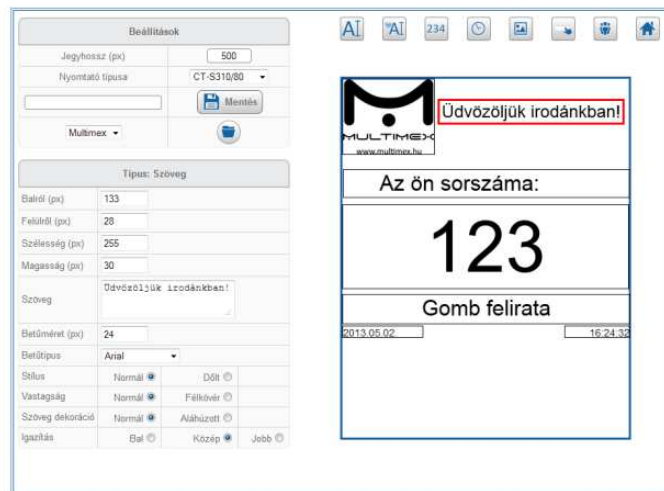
Beállítások

Jegyhossz (px) 500

Nyomtató típusa CT-S310/80

Mentés

Multimex

Típus: Szöveg

Balról (px) 133

Felülről (px) 28

Szélesség (px) 255

Magasság (px) 30

Szöveg Üdvözöljük irodánkban!

Betűméret (px) 24

Betűtípus Arial

Stílus Normál Dőlt

Vastagság Normál Félkövér

Szöveg dekoráció Normál Aláhúzott

Igazítás Bal Közép Jobb

AI AI 234

MULTIMEX
www.multimex.hu

Üdvözöljük irodánkban!

Az ön sorszáma:

123

Gomb felirata

2013.05.02. 16:24:32